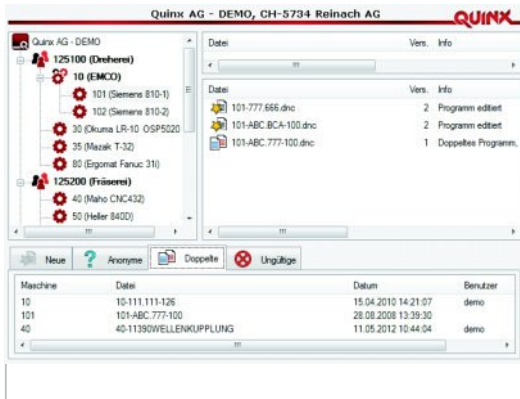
Quinx AG - DEMO, CH-5734 Reinach AG

QUINX

Quinx AG - DEMO
125100 (Dreherei)
10 (EMCO)
101 (Siemens 810-1)
102 (Siemens 810-2)
30 (Okuma LR-10 OSP5020
35 (Mazak T-32)
80 (Ergomat Fanuc 31i)
125200 (Fräserei)
40 (Maho CNC432)
50 (Heller 840D)

| Datei | Vers. | Info |
|---|---|---|

| Datei | Vers. | Info |
|---|---|---|
| 101-777.666.dnc | 2 | Programm editiert |
| 101-ABC.BCA-100.dnc | 2 | Programm editiert |
| 101-ABC.777-100.dnc | 1 | Doppeltes Programm, |

Neue | Anonyme | Doppelte | Ungültige

| Maschine | Datei | Datum | Benutzer |
|---|---|---|---|
| 10 | 10-111.111-126 | 15.04.2010 14:21:07 | demo |
| 101 | 101-ABC.777-100 | 28.08.2008 13:39:30 | demo |
| 40 | 40-11390WELLENKUPPLUNG | 11.05.2012 10:44:04 | demo |